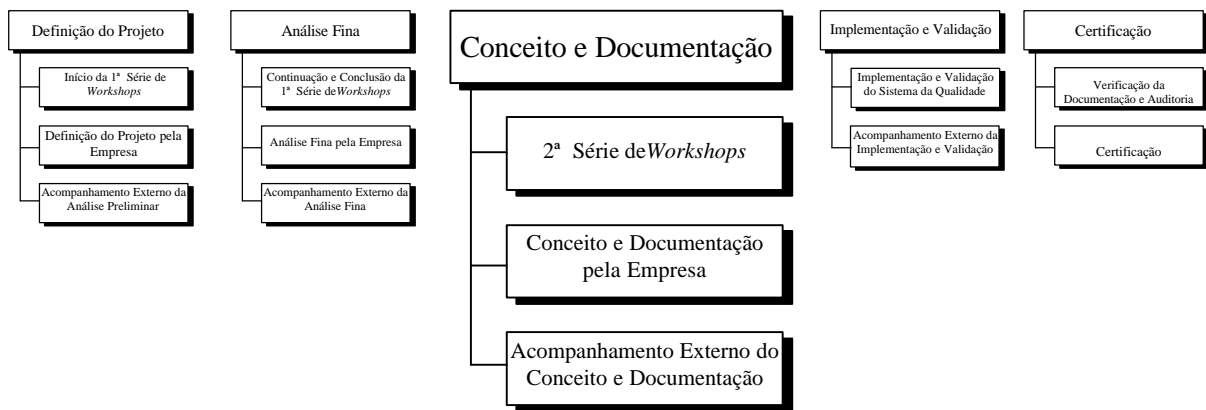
Definição do Projeto

Início da 1ª Série de *Workshops*

Definição do Projeto pela Empresa

Acompanhamento Externo da Análise Preliminar

Análise Fina

Continuação e Conclusão da 1ª Série de*Workshops*

Análise Fina pela Empresa

Acompanhamento Externo da Análise Fina

Conceito e Documentação

2ª Série de*Workshops*

Conceito e Documentação pela Empresa

Acompanhamento Externo do Conceito e Documentação

Implementação e Validação

Implementação e Validação do Sistema da Qualidade

Acompanhamento Externo da Implementação e Validação

Certificação

Verificação da Documentação e Auditoria

Certificação